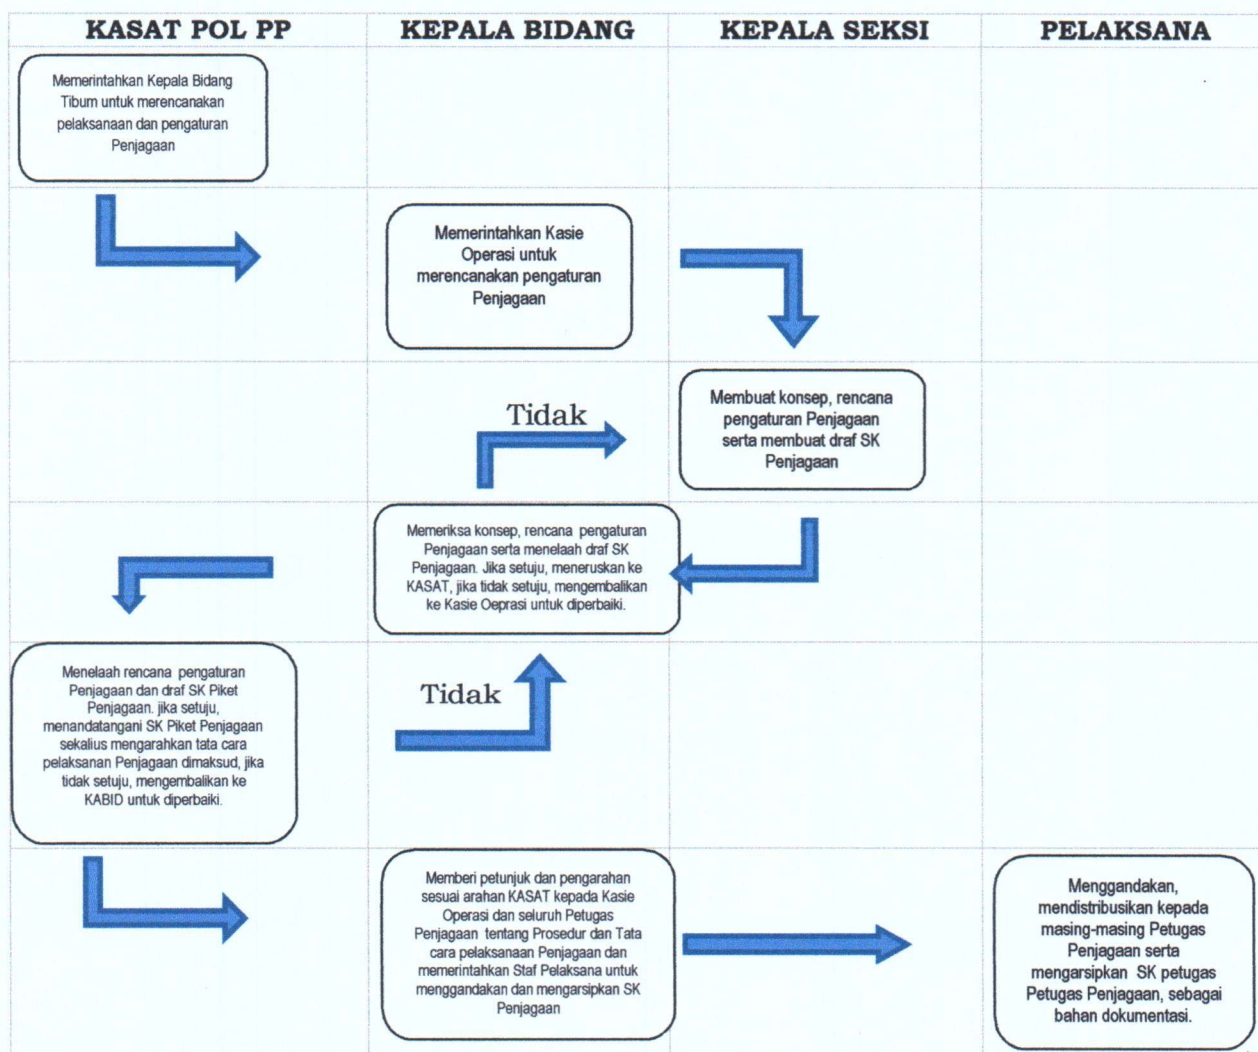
| KASAT POL PP | KEPALA BIDANG | KEPALA SEKSI | PELAKSANA |
|---|---|---|---|
| Memerintahkan Kepala Bidang Tibum untuk merencanakan pelaksanaan dan pengaturan Penjagaan | | | |
| | Memerintahkan Kasie Operasi untuk merencanakan pengaturan Penjagaan | | |
| | Tidak | Membuat konsep, rencana pengaturan Penjagaan serta membuat draf SK Penjagaan | |
| | Memeriksa konsep, rencana pengaturan Penjagaan serta menelaah draf SK Penjagaan. Jika setuju, meneruskan ke KASAT, jika tidak setuju, mengembalikan ke Kasie Oeprasi untuk diperbaiki. | | |
| Menelaah rencana pengaturan Penjagaan dan draf SK Piket Penjagaan. jika setuju, menandatangani SK Piket Penjagaan sekalius mengarahkan tata cara pelaksanan Penjagaan dimaksud, jika tidak setuju, mengembalikan ke KABID untuk diperbaiki. | Tidak | | |
| | Memberi petunjuk dan pengarahan sesuai arahan KASAT kepada Kasie Operasi dan seluruh Petugas Penjagaan tentang Prosedur dan Tata cara pelaksanaan Penjagaan dan memerintahkan Staf Pelaksana untuk menggandakan dan mengarsipkan SK Penjagaan | | Menggandakan, mendistribusikan kepada masing-masing Petugas Penjagaan serta mengarsipkan SK petugas Petugas Penjagaan, sebagai bahan dokumentasi. |